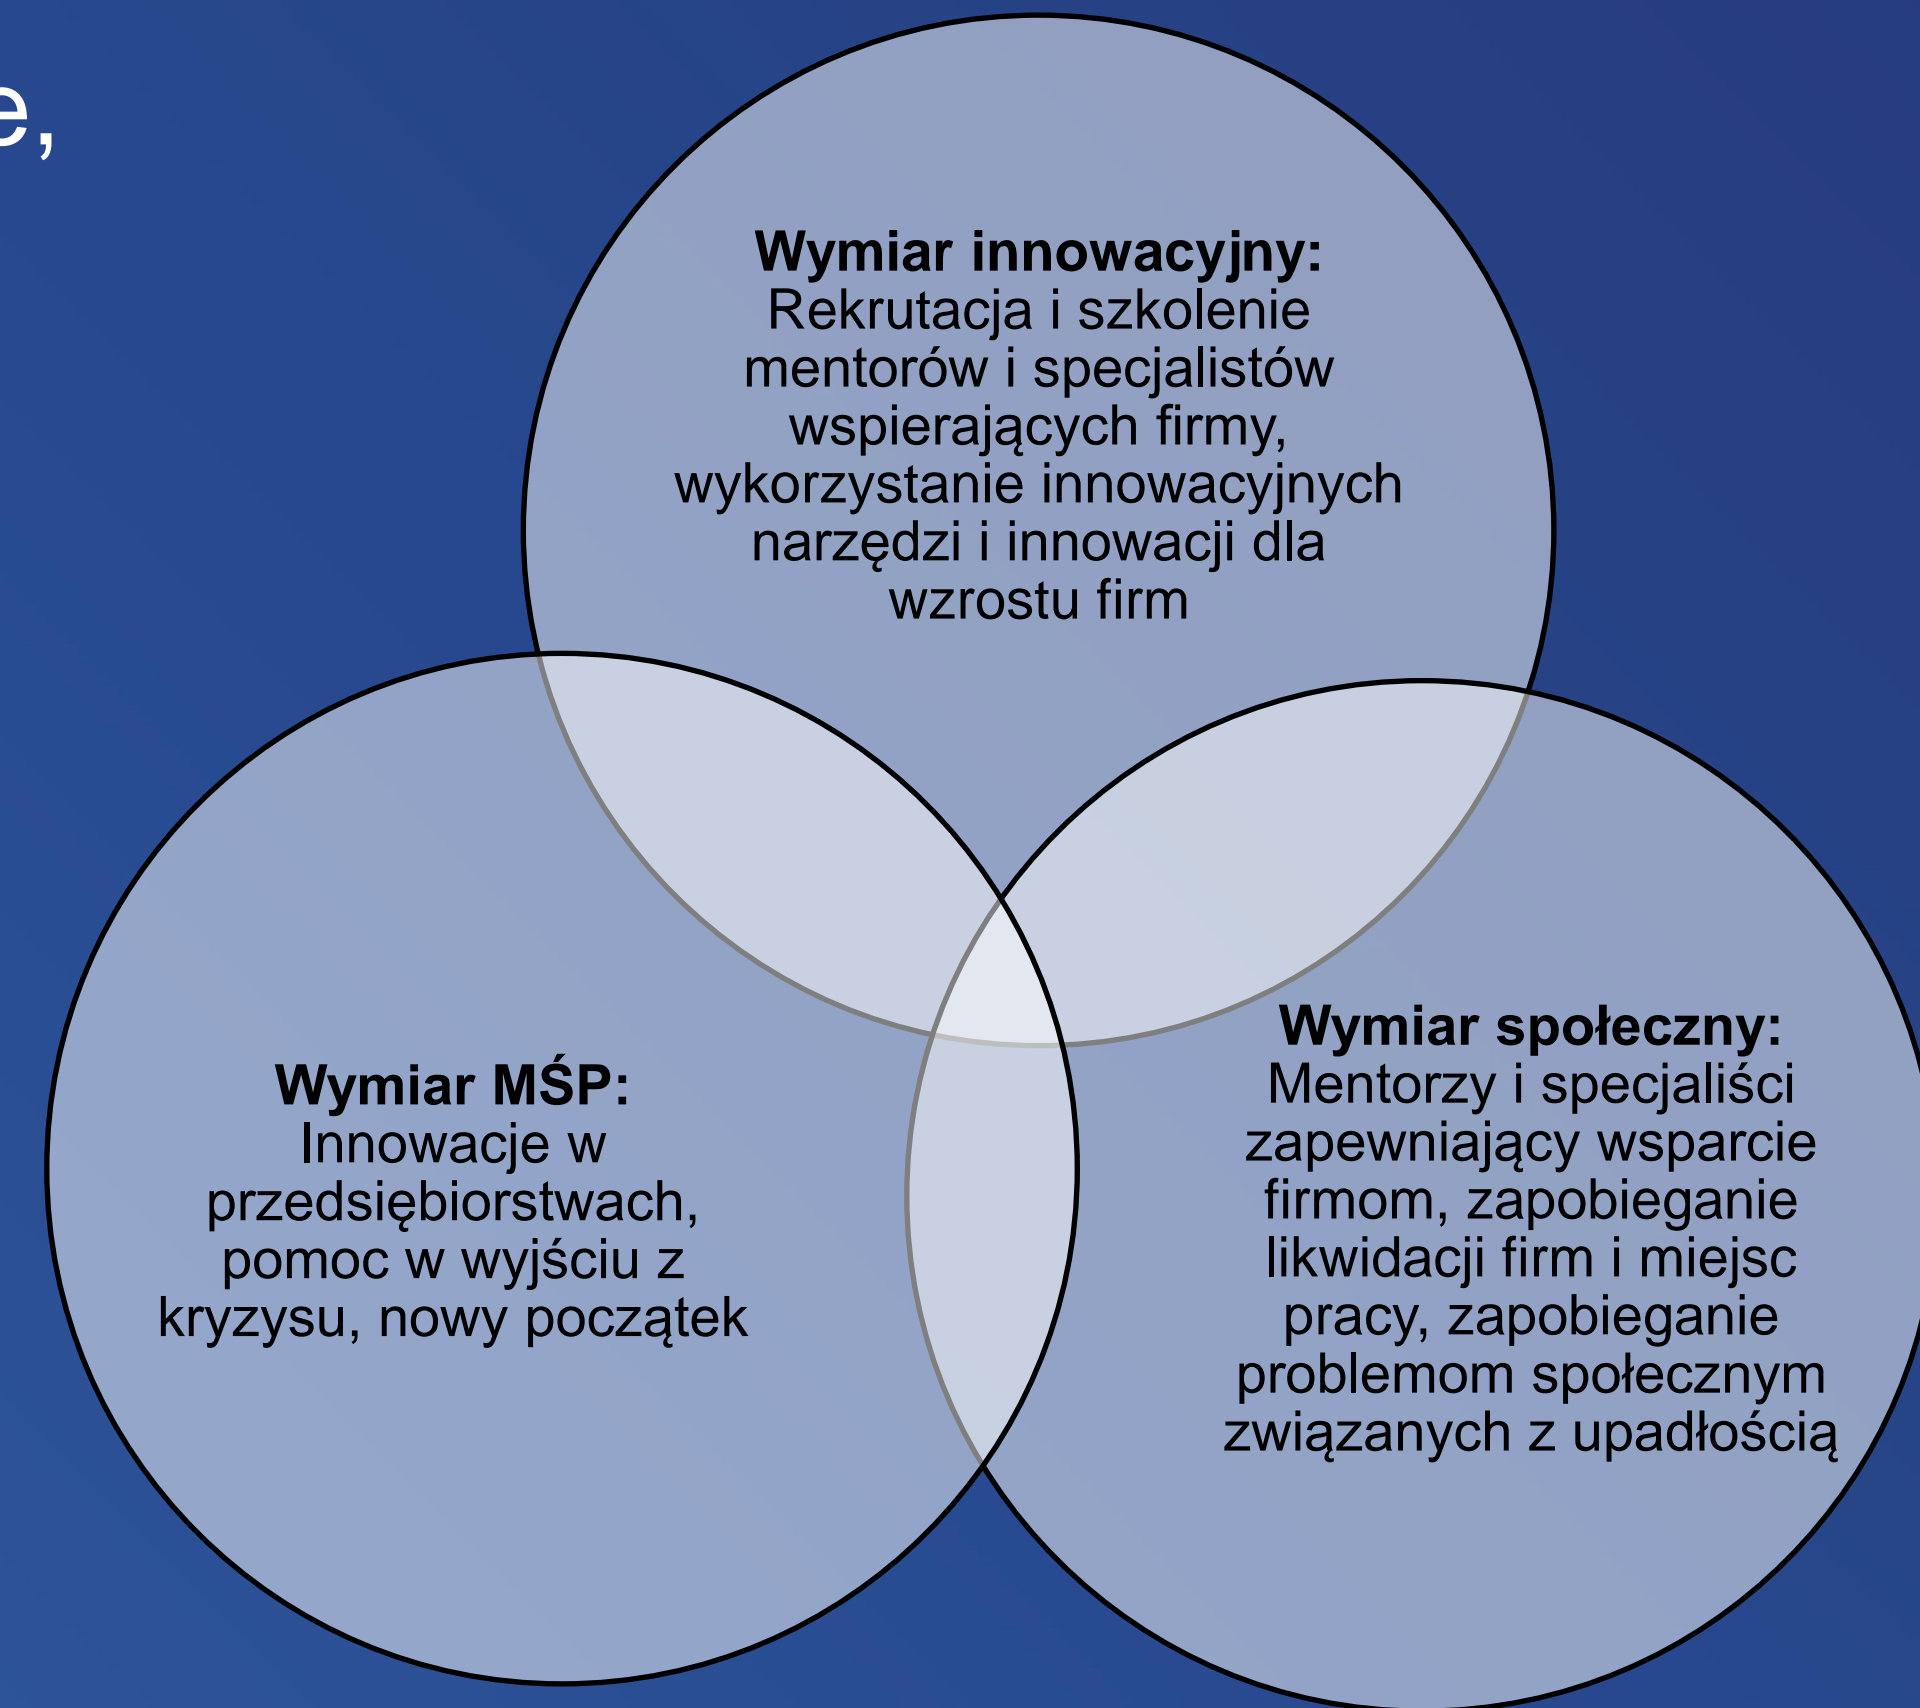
e,

**Wymiar innowacyjny:**
Rekrutacja i szkolenie mentorów i specjalistów wspierających firmy, wykorzystanie innowacyjnych narzędzi i innowacji dla wzrostu firm

**Wymiar MŚP:**
Innowacje w przedsiębiorstwach, pomoc w wyjściu z kryzysu, nowy początek

**Wymiar społeczny:**
Mentorzy i specjaliści zapewniający wsparcie firmom, zapobieganie likwidacji firm i miejsc pracy, zapobieganie problemom społecznym związanych z upadłością